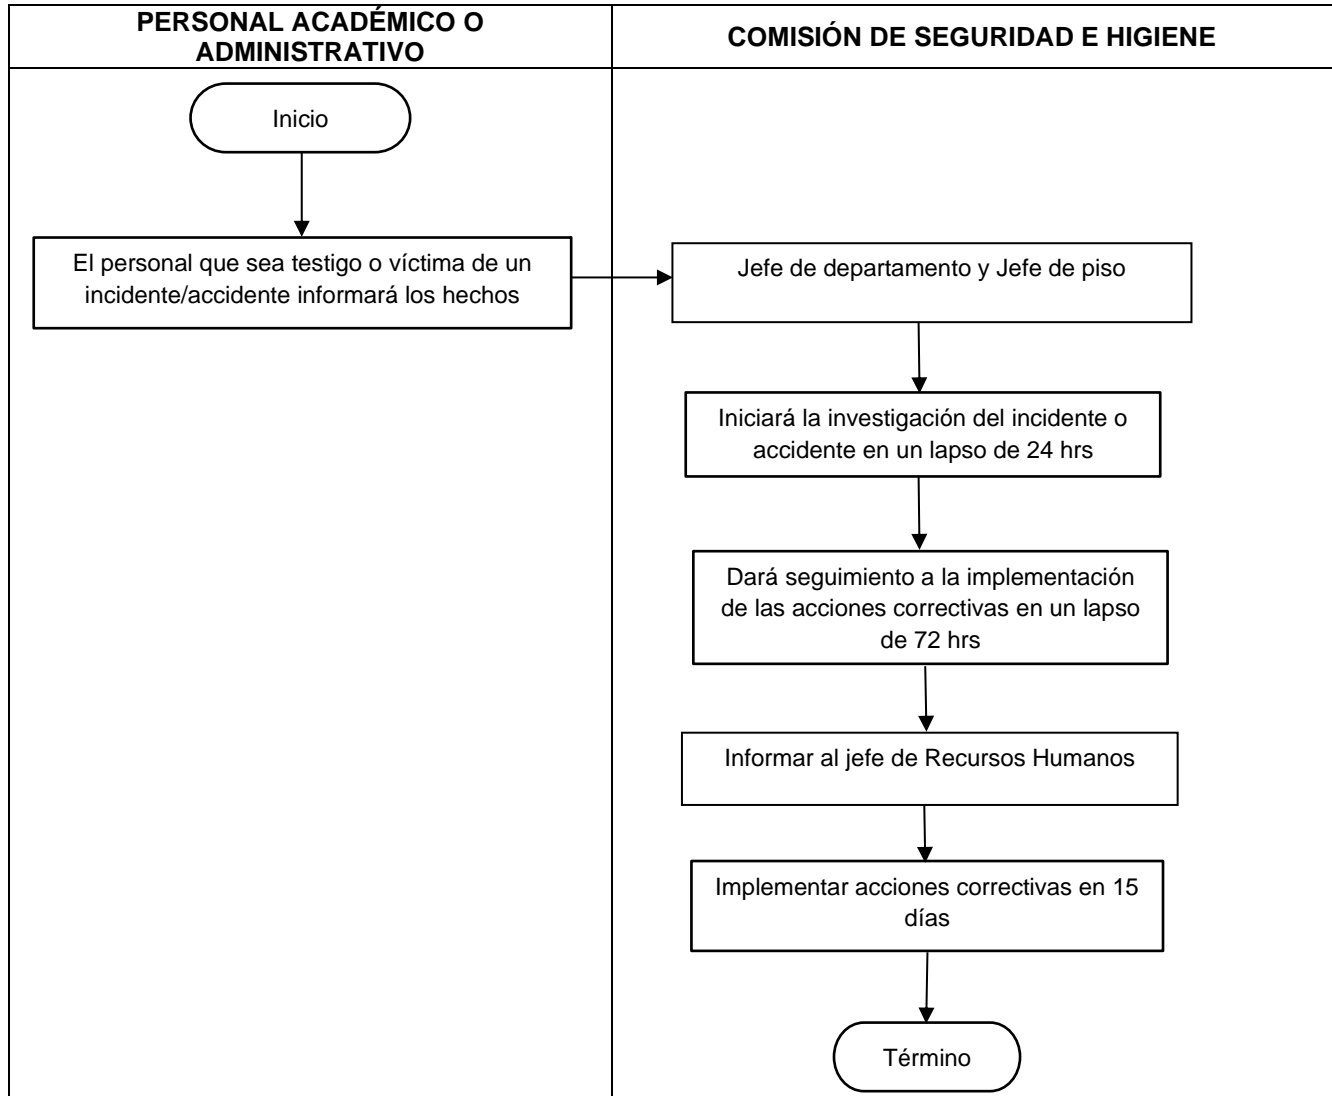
PERSONAL ACADÉMICO O ADMINISTRATIVO

COMISIÓN DE SEGURIDAD E HIGIENE

Inicio

El personal que sea testigo o víctima de un incidente/accidente informará los hechos

Jefe de departamento y Jefe de piso

Iniciará la investigación del incidente o accidente en un lapso de 24 hrs

Dará seguimiento a la implementación de las acciones correctivas en un lapso de 72 hrs

Informar al jefe de Recursos Humanos

Implementar acciones correctivas en 15 días

Término